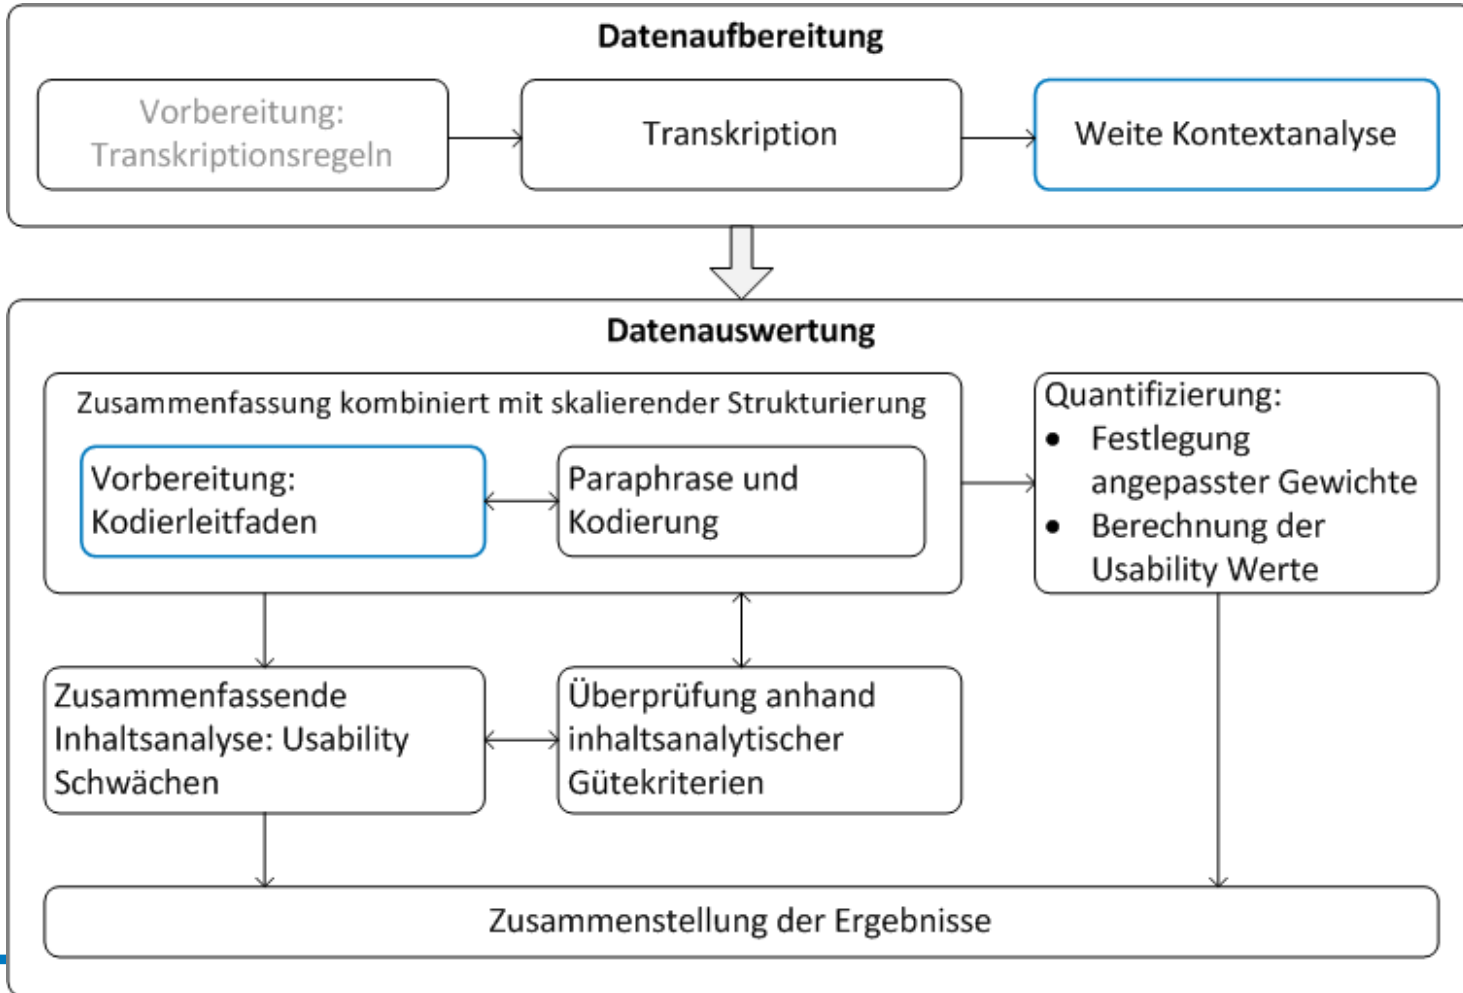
Datenaufbereitung

Vorbereitung: Transkriptionsregeln

Transkription

Weite Kontextanalyse

Datenauswertung

Zusammenfassung kombiniert mit skalierender Strukturierung

Vorbereitung: Kodierleitfaden

Paraphrase und Kodierung

Quantifizierung:
- Festlegung angepasster Gewichte
- Berechnung der Usability Werte

Zusammenfassende Inhaltsanalyse: Usability Schwächen

Überprüfung anhand inhaltsanalytischer Gütekriterien

Zusammenstellung der Ergebnisse